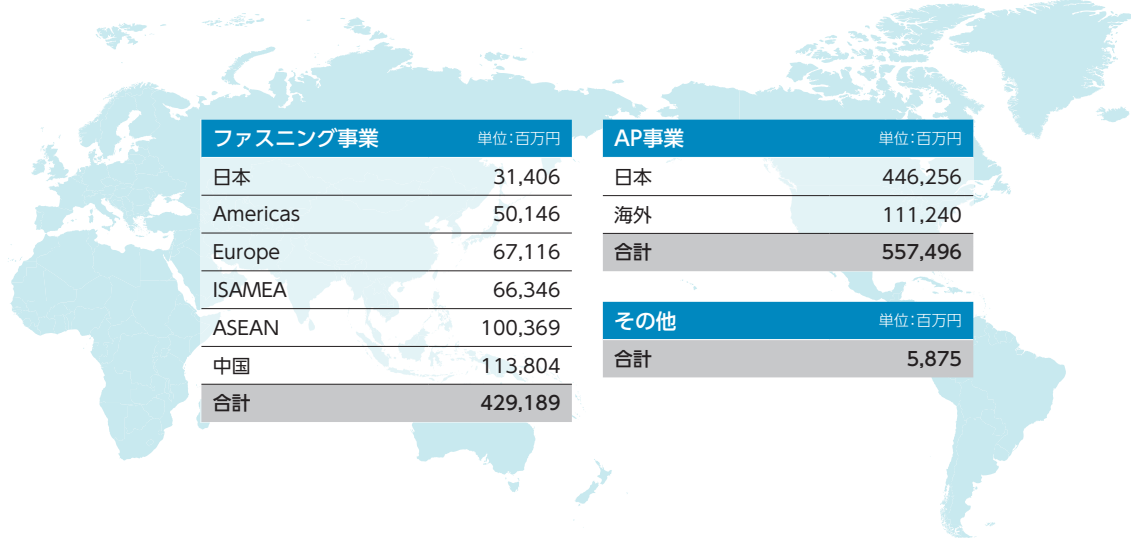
| ファスニング事業 | 単位:百万円 |
|---|---|
| 日本 | 31,406 |
| Americas | 50,146 |
| Europe | 67,116 |
| ISAMEA | 66,346 |
| ASEAN | 100,369 |
| 中国 | 113,804 |
| 合計 | 429,189 |

| AP事業 | 単位:百万円 |
|---|---|
| 日本 | 446,256 |
| 海外 | 111,240 |
| 合計 | 557,496 |

| その他 | 単位:百万円 |
|---|---|
| 合計 | 5,875 |